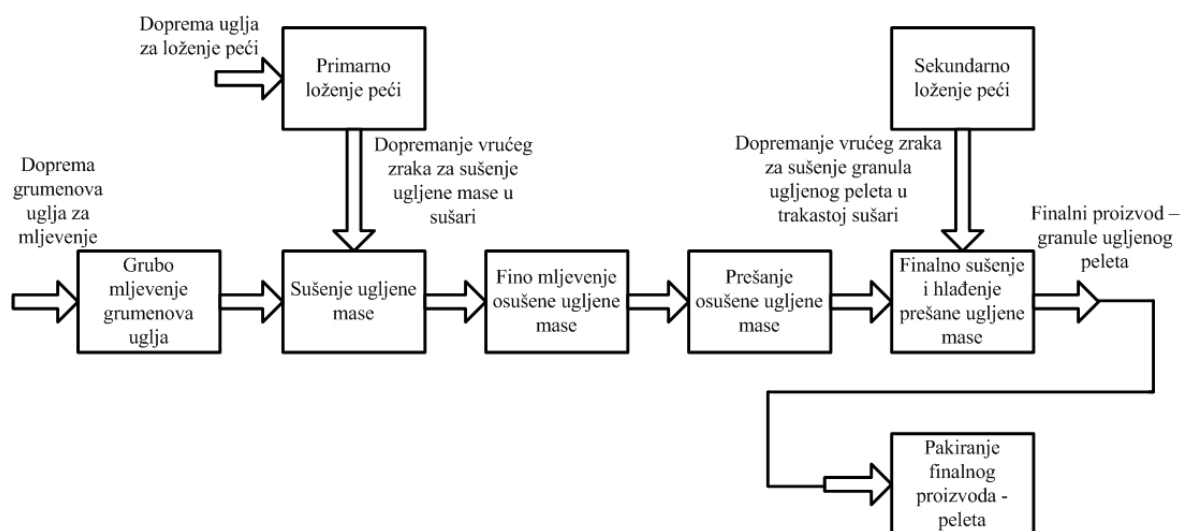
Doprema uglja za loženje peći

Primarno loženje peći

Sekundarno loženje peći

Dopremanje vrućeg zraka za sušenje ugljene mase u sušari

Dopremanje vrućeg zraka za sušenje granula ugljenog peleta u trakastoj sušari

Doprema grumenova uglja za mljevenje

Finalni proizvod – granule ugljenog peleta

Grubo mljevenje grumenova uglja

Sušenje ugljene mase

Fino mljevenje osušene ugljene mase

Prešanje osušene ugljene mase

Finalno sušenje i hlađenje prešane ugljene mase

Pakiranje finalnog proizvoda - peleta